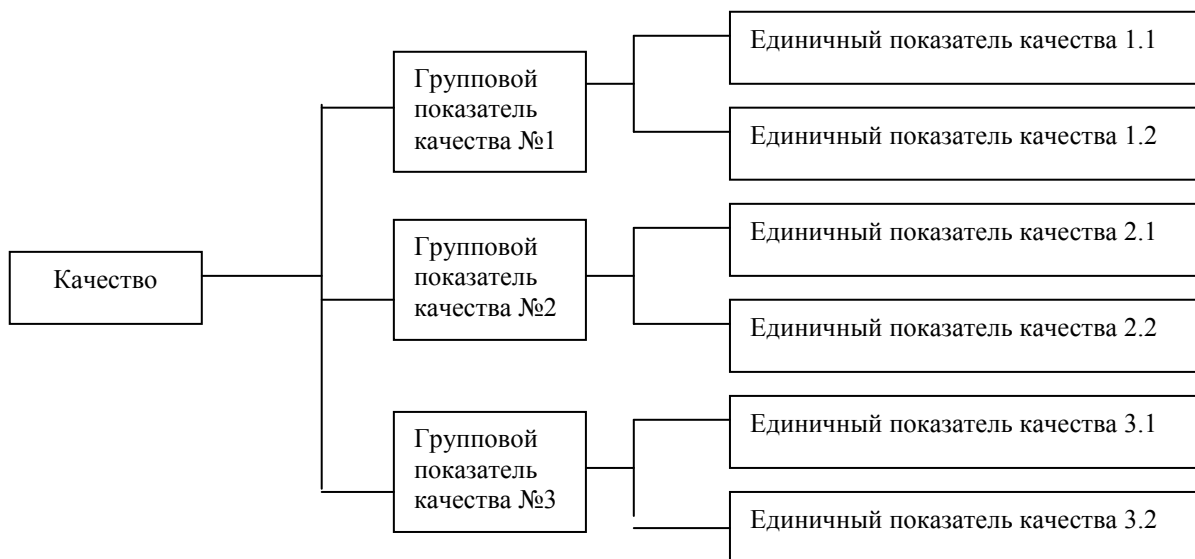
Качество

Групповой показатель качества №1

Единичный показатель качества 1.1

Единичный показатель качества 1.2

Групповой показатель качества №2

Единичный показатель качества 2.1

Единичный показатель качества 2.2

Групповой показатель качества №3

Единичный показатель качества 3.1

Единичный показатель качества 3.2